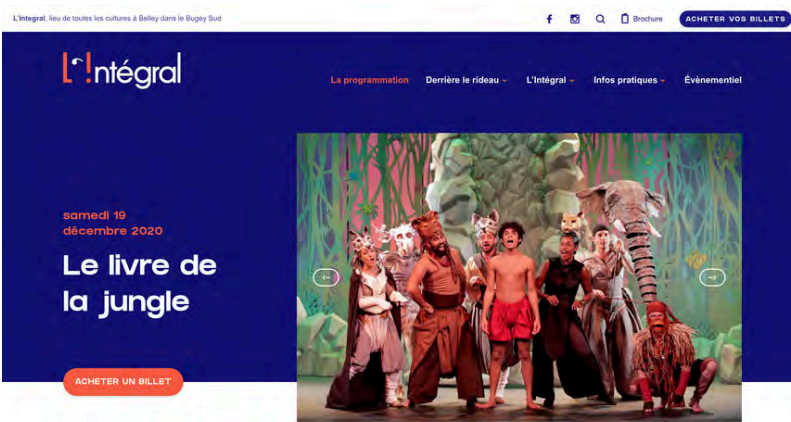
L'Intégral, lieu de toutes les cultures à Belley dans le Bugey Sud

Brochure

ACHETER VOS BILLETS

L'!ntégral

La programmation Derrière le rideau L'Intégral Infos pratiques Évènementiel

samedi 19 décembre 2020

Le livre de la jungle

ACHETER UN BILLET